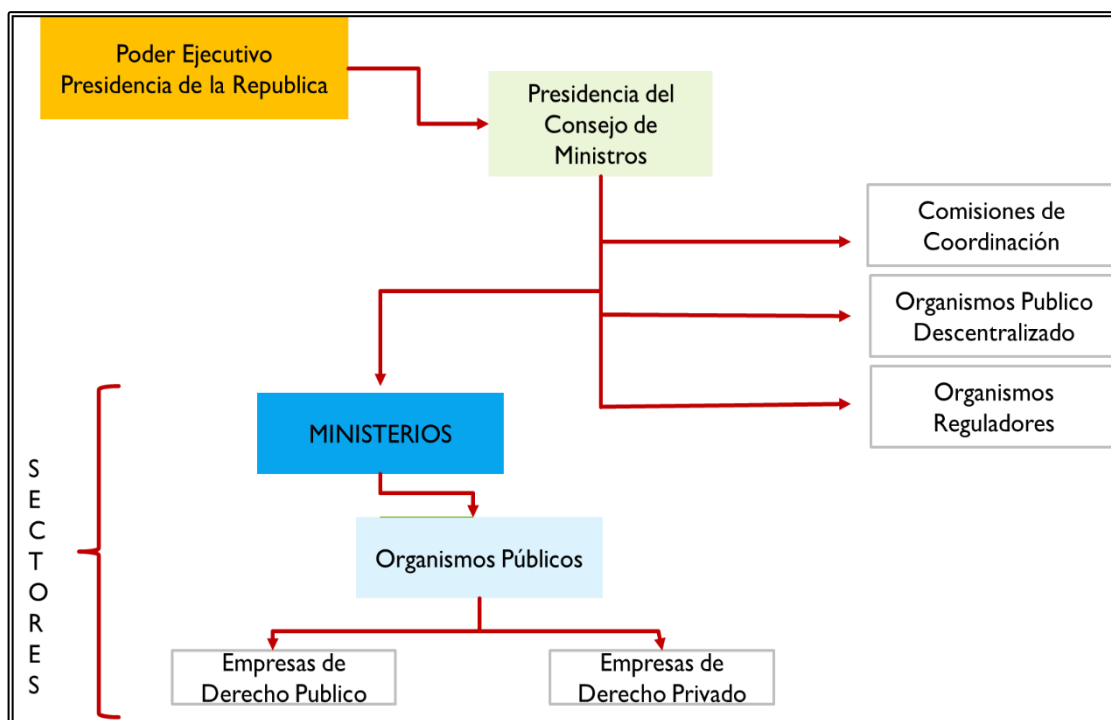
Poder Ejecutivo
Presidencia de la Republica

Presidencia del Consejo de Ministros

Comisiones de Coordinación

Organismos Publico Descentralizado

Organismos Reguladores

MINISTERIOS

S
E
C
T
O
R
E
S

Organismos Públicos

Empresas de Derecho Publico

Empresas de Derecho Privado